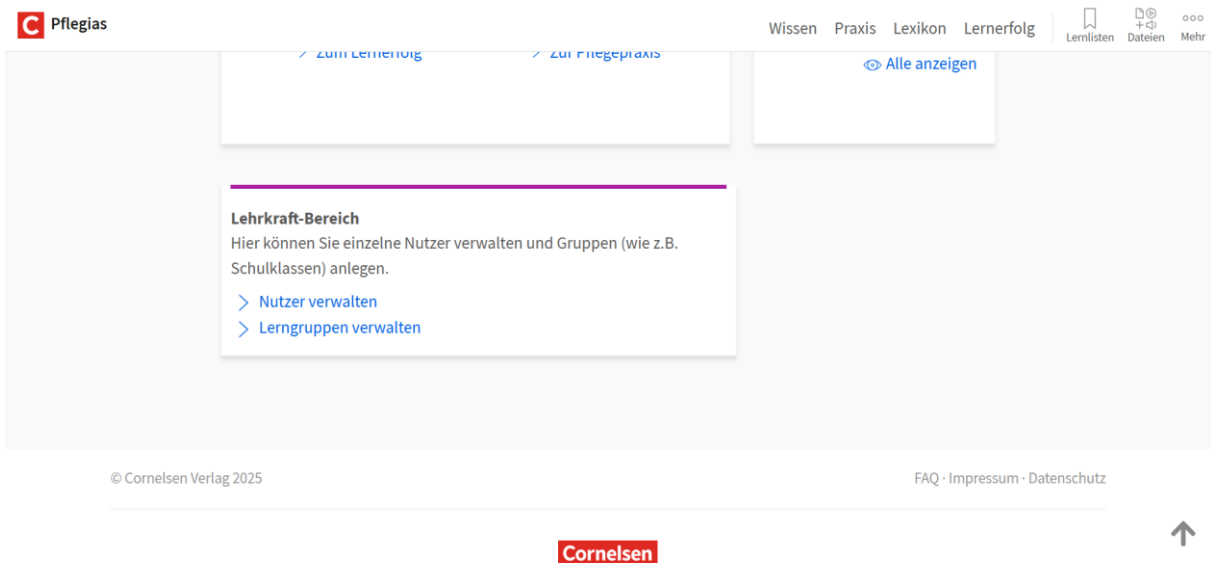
C Pflegias

Wissen Praxis Lexikon Lernerfolg Lernlisten Dateien Mehr

> Zum Lernerfolg > Zur Pflegepraxis

Alle anzeigen

Lehrkraft-Bereich
Hier können Sie einzelne Nutzer verwalten und Gruppen (wie z.B. Schulklassen) anlegen.

> Nutzer verwalten
> Lerngruppen verwalten

© Cornelsen Verlag 2025

FAQ · Impressum · Datenschutz

Cornelsen